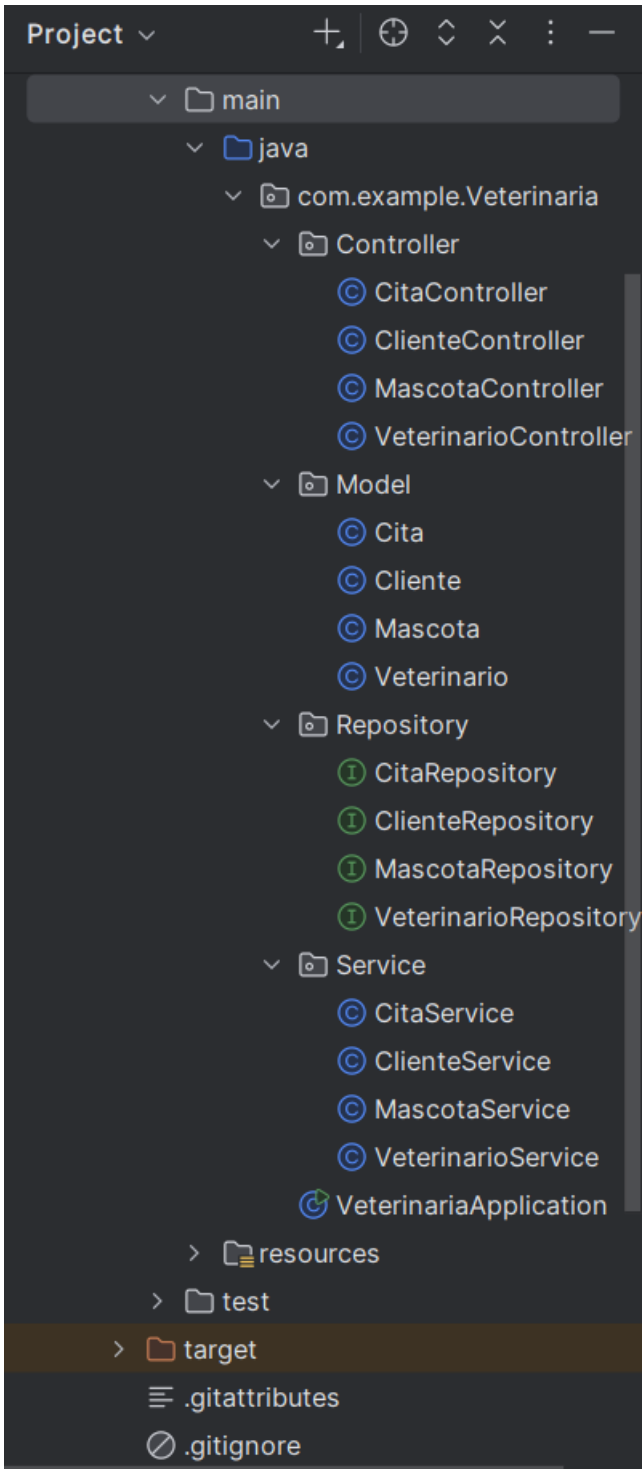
Project

main
java
com.example.Veterinaria
Controller
CitaController
ClienteController
MascotaController
VeterinarioController
Model
Cita
Cliente
Mascota
Veterinario
Repository
CitaRepository
ClienteRepository
MascotaRepository
VeterinarioRepository
Service
CitaService
ClienteService
MascotaService
VeterinarioService
VeterinariaApplication
resources
test
target
.gitattributes
.gitignore